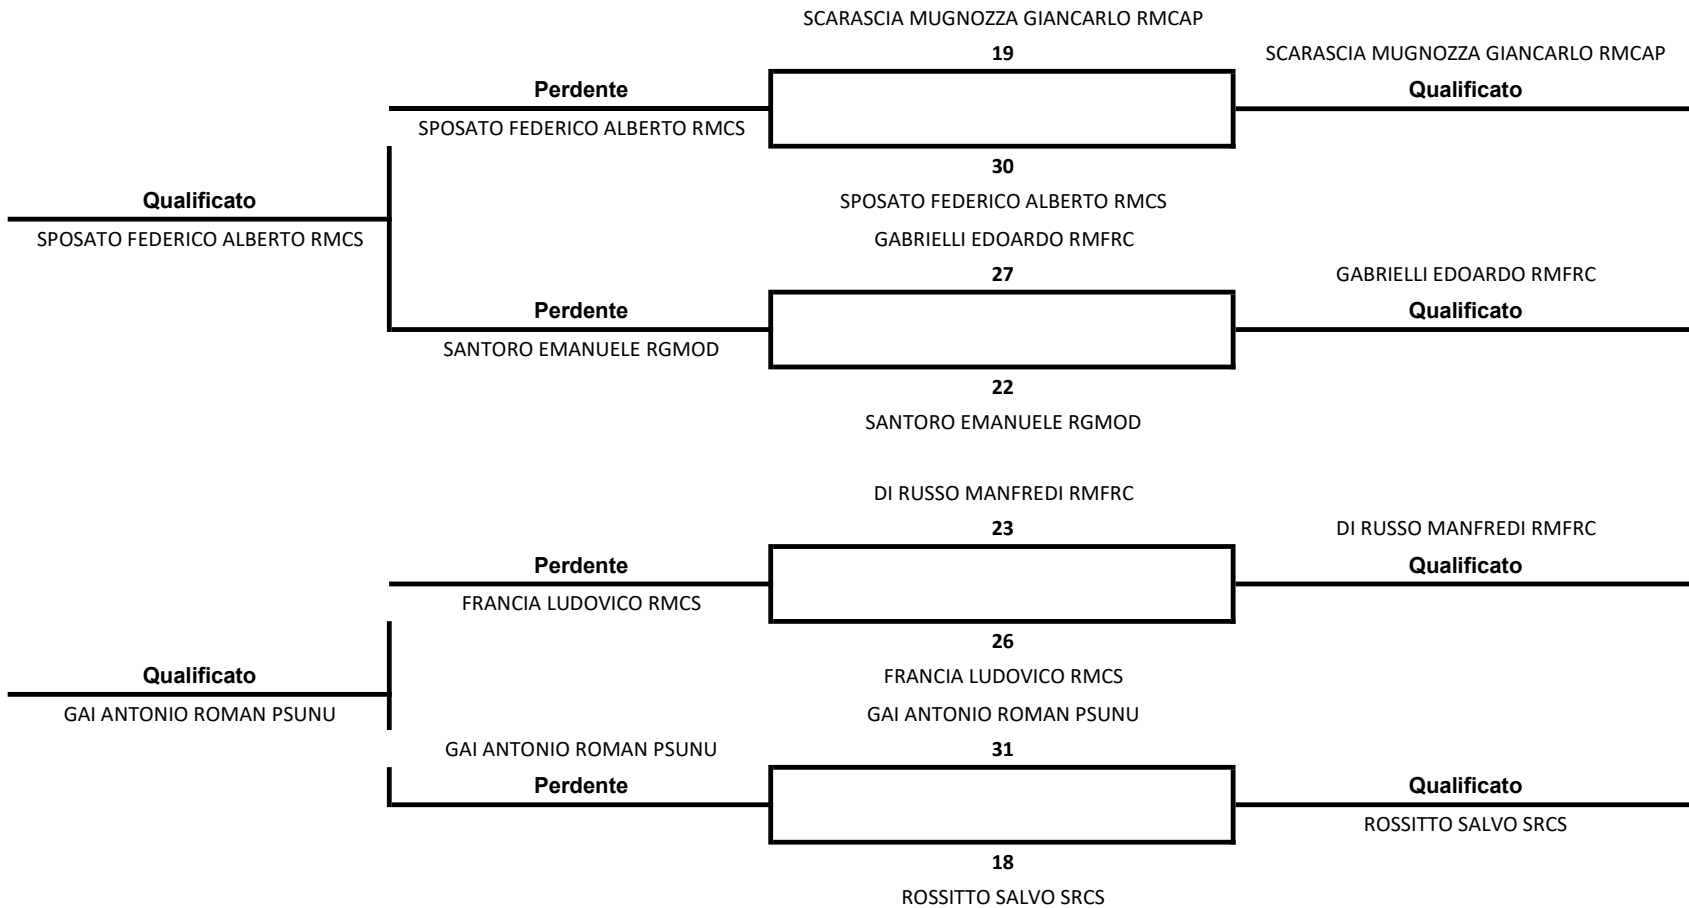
SCARASCIA MUGNOZZA GIANCARLO RMCAP

19

SCARASCIA MUGNOZZA GIANCARLO RMCAP

Perdente

Qualificato

SPOSATO FEDERICO ALBERTO RMCS

30

Qualificato

SPOSATO FEDERICO ALBERTO RMCS

SPOSATO FEDERICO ALBERTO RMCS

GABRIELLI EDOARDO RMFRC

27

GABRIELLI EDOARDO RMFRC

Perdente

Qualificato

SANTORO EMANUELE RGMOD

22

SANTORO EMANUELE RGMOD

DI RUSSO MANFREDI RMFRC

23

DI RUSSO MANFREDI RMFRC

Perdente

Qualificato

FRANCIA LUDOVICO RMCS

26

Qualificato

FRANCIA LUDOVICO RMCS

GAI ANTONIO ROMAN PSUNU

GAI ANTONIO ROMAN PSUNU

GAI ANTONIO ROMAN PSUNU

31

Perdente

Qualificato

ROSSITTO SALVO SRCS

18

ROSSITTO SALVO SRCS